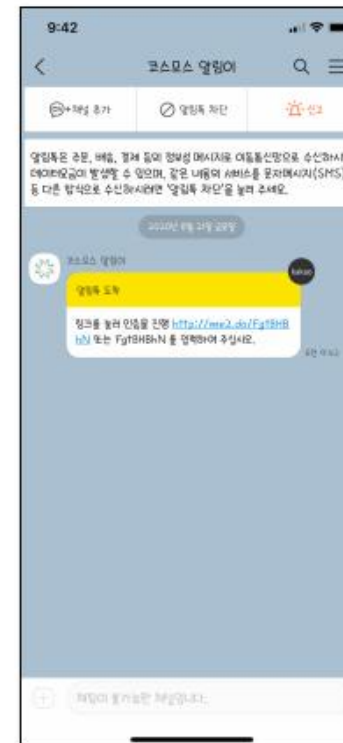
9:42

코스모스 알림이

채널 추가

알림톡 차단

신고

알림톡은 주문, 배송, 결제 등의 정보성 메시지를 이동통신망으로 수신하시 데이터요금이 발생할 수 있으며, 같은 내용의 서비스를 문자메시지(SMS) 등 다른 방식으로 수신하시려면 '알림톡 차단'을 눌러 주세요.

2020년 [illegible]

코스모스 알림이

kakao

알림톡 도착

링크를 눌러 인증을 진행 http://me2.do/Fg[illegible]hN 또는 Fg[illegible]hN 를 입력하여 주십시오.

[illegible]

채팅이 불가능한 채널입니다.